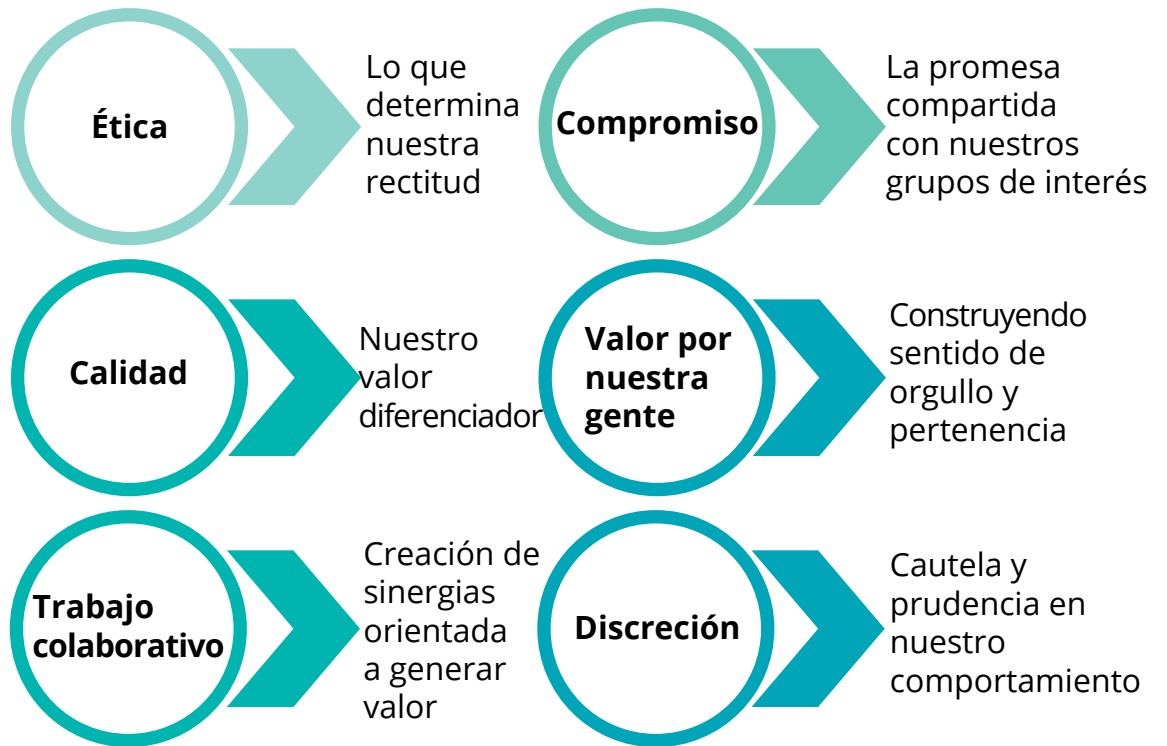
Ética

Lo que determina nuestra rectitud

Compromiso

La promesa compartida con nuestros grupos de interés

Calidad

Nuestro valor diferenciador

Valor por nuestra gente

Construyendo sentido de orgullo y pertenencia

Trabajo colaborativo

Creación de sinergias orientada a generar valor

Discreción

Cautela y prudencia en nuestro comportamiento